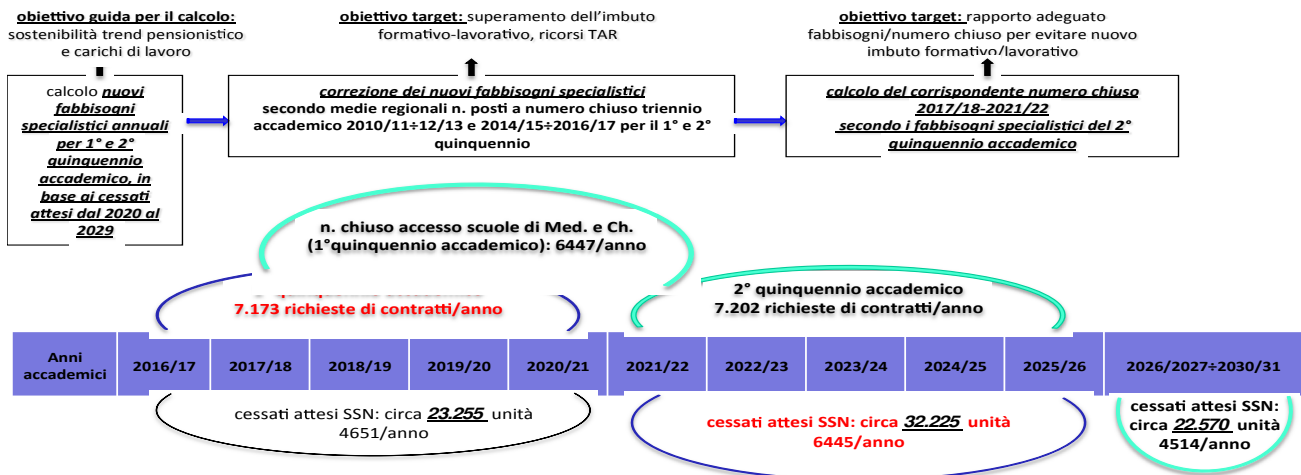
obiettivo guida per il calcolo: sostenibilità trend pensionistico e carichi di lavoro

obiettivo target: superamento dell'imbuto formativo-lavorativo, ricorsi TAR

obiettivo target: rapporto adeguato fabbisogni/numero chiuso per evitare nuovo imbuto formativo/lavorativo

calcolo nuovi fabbisogni specialistici annuali per 1° e 2° quinquennio accademico, in base ai cessati attesi dal 2020 al 2029

correzione dei nuovi fabbisogni specialistici secondo medie regionali n. posti a numero chiuso triennio accademico 2010/11÷12/13 e 2014/15÷2016/17 per il 1° e 2° quinquennio

calcolo del corrispondente numero chiuso 2017/18-2021/22 secondo i fabbisogni specialistici del 2° quinquennio accademico

n. chiuso accesso scuole di Med. e Ch. (1°quinquennio accademico): 6447/anno

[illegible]
7.173 richieste di contratti/anno

2° quinquennio accademico
7.202 richieste di contratti/anno

| Anni accademici | 2016/17 | 2017/18 | 2018/19 | 2019/20 | 2020/21 | 2021/22 | 2022/23 | 2023/24 | 2024/25 | 2025/26 | 2026/2027÷2030/31 |
|---|---|---|---|---|---|---|---|---|---|---|---|

cessati attesi SSN: circa 23.255 unità
4651/anno

cessati attesi SSN: circa 32.225 unità
6445/anno

cessati attesi SSN: circa 22.570 unità
4514/anno